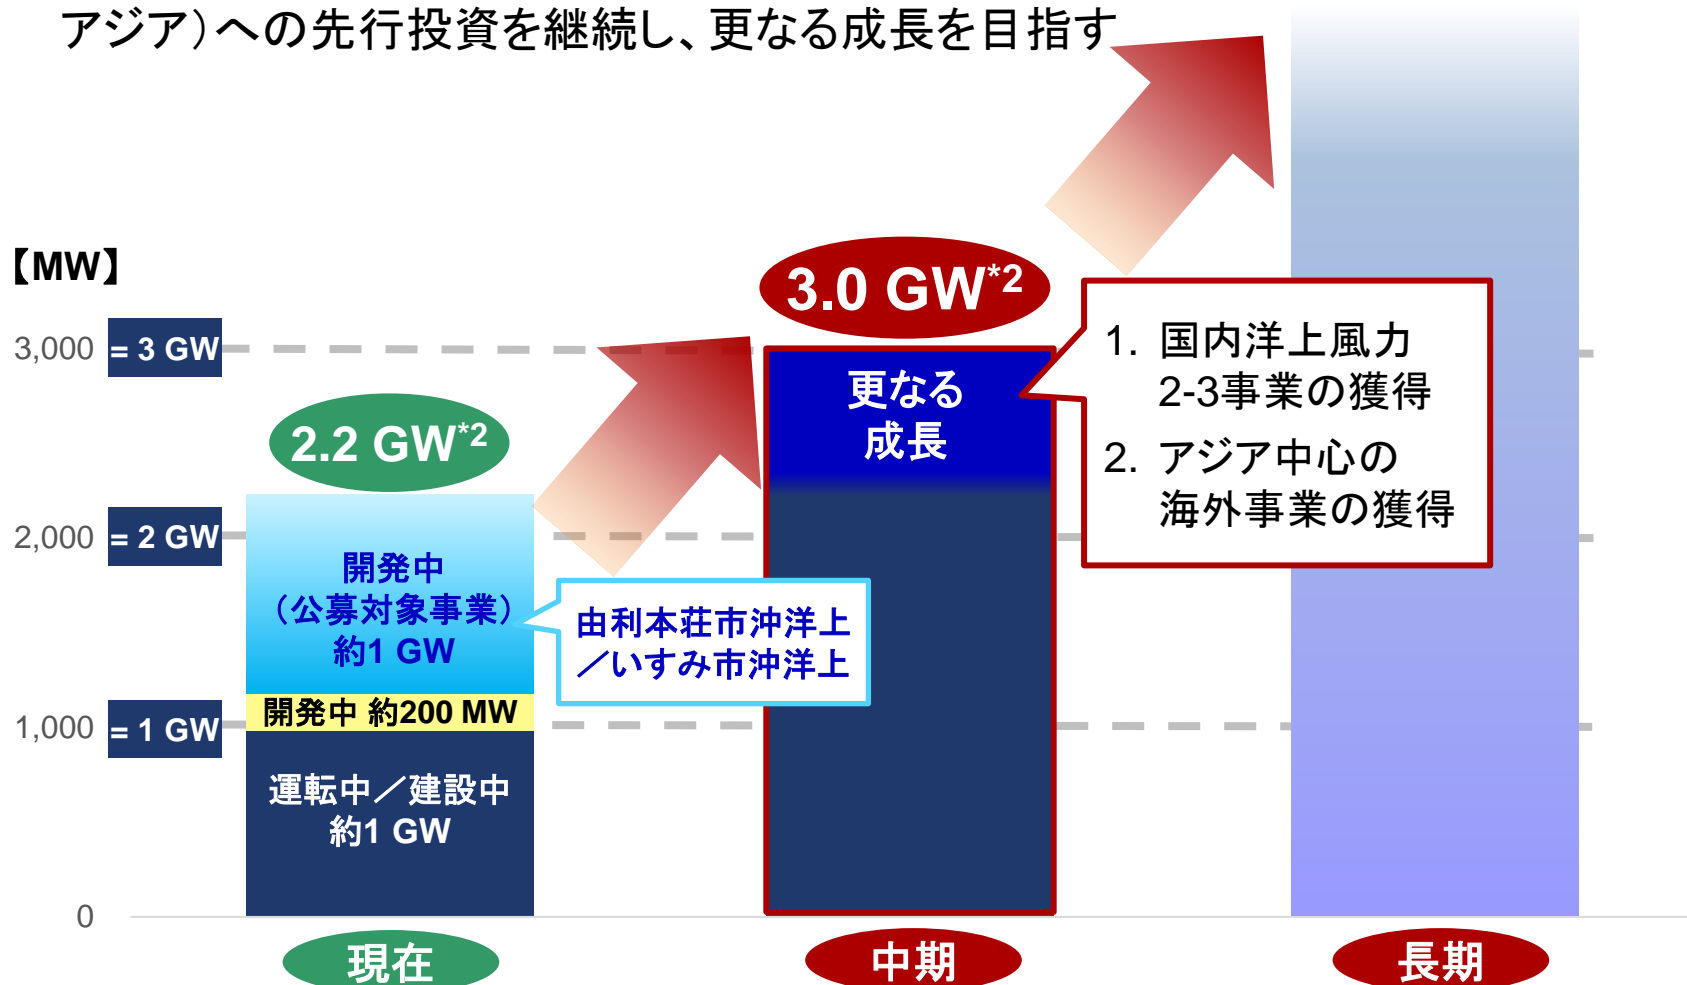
アジア）への先行投資を継続し、更なる成長を目指す

【MW】

3,000 = 3 GW
2,000 = 2 GW
1,000 = 1 GW
0

2.2 GW$^{*2}$

開発中
（公募対象事業）
約1 GW

開発中 約200 MW

運転中／建設中
約1 GW

由利本荘市沖洋上
／いすみ市沖洋上

3.0 GW$^{*2}$

更なる
成長

1. 国内洋上風力
2-3事業の獲得
2. アジア中心の
海外事業の獲得

現在
中期
長期